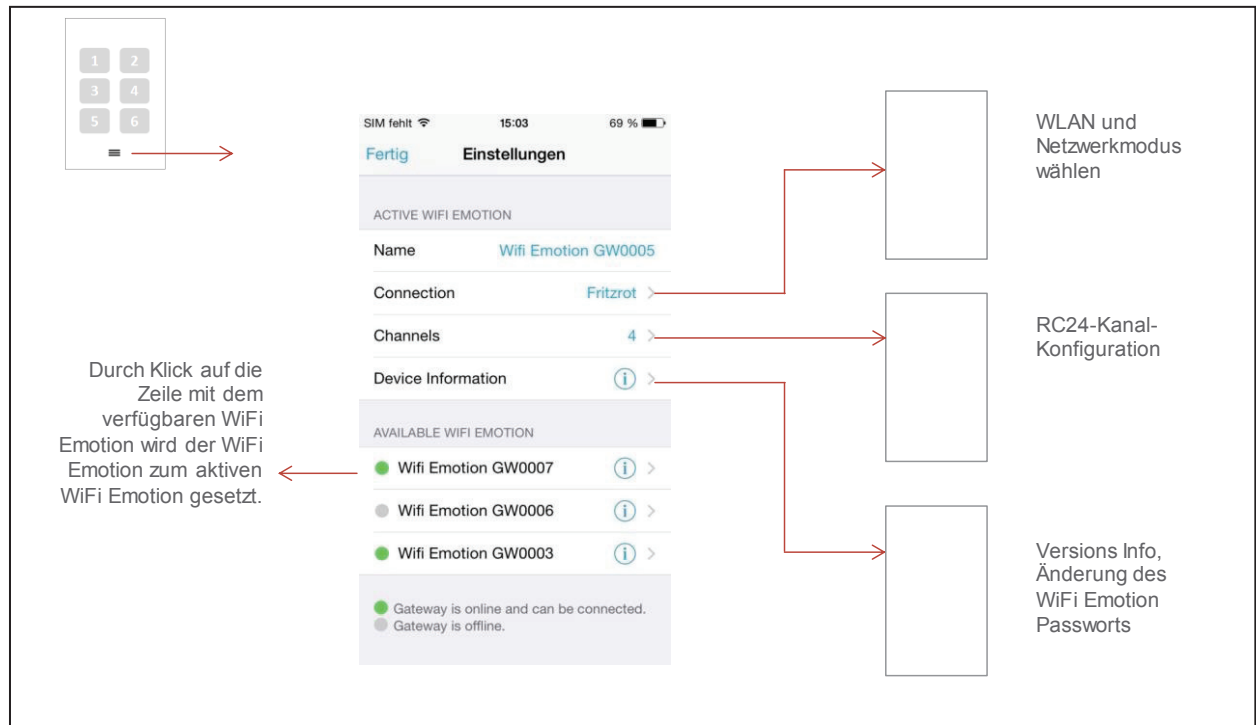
1 2
3 4
5 6
≡

SIM fehlt 15:03 69 %

Fertig Einstellungen

ACTIVE WIFI EMOTION

Name Wifi Emotion GW0005

Connection Fritzrot >

Channels 4 >

Device Information (i) >

AVAILABLE WIFI EMOTION

Wifi Emotion GW0007 (i) >

Wifi Emotion GW0006 (i) >

Wifi Emotion GW0003 (i) >

Gateway is online and can be connected.
Gateway is offline.

Durch Klick auf die Zeile mit dem verfügbaren WiFi Emotion wird der WiFi Emotion zum aktiven WiFi Emotion gesetzt.

WLAN und Netzwerkmodus wählen

RC24-Kanal-Konfiguration

Versions Info, Änderung des WiFi Emotion Passworts